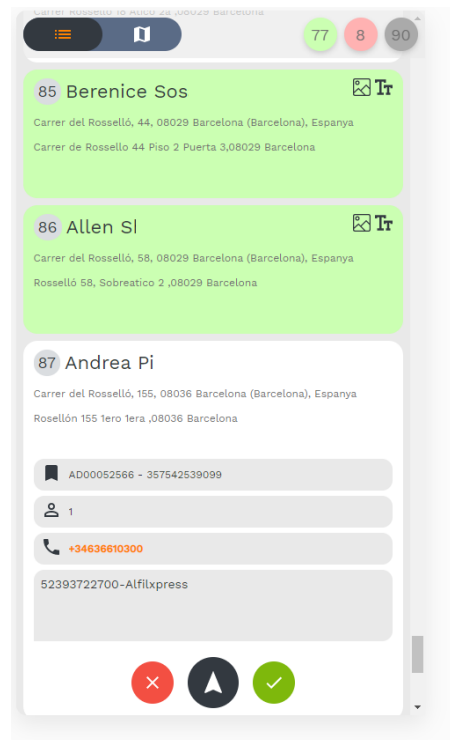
Carrer Rosselló 18 Àtico 2a ,08029 Barcelona

77 8 90

85 Berenice Sos

Carrer del Rosselló, 44, 08029 Barcelona (Barcelona), Espanya

Carrer de Rossello 44 Piso 2 Puerta 3,08029 Barcelona

86 Allen Sl

Carrer del Rosselló, 58, 08029 Barcelona (Barcelona), Espanya

Rosselló 58, Sobreatico 2 ,08029 Barcelona

87 Andrea Pi

Carrer del Rosselló, 155, 08036 Barcelona (Barcelona), Espanya

Rosellón 155 1ero 1era ,08036 Barcelona

AD00052566 - 357542539099

1

+34636610300

52393722700-Alfilxpress